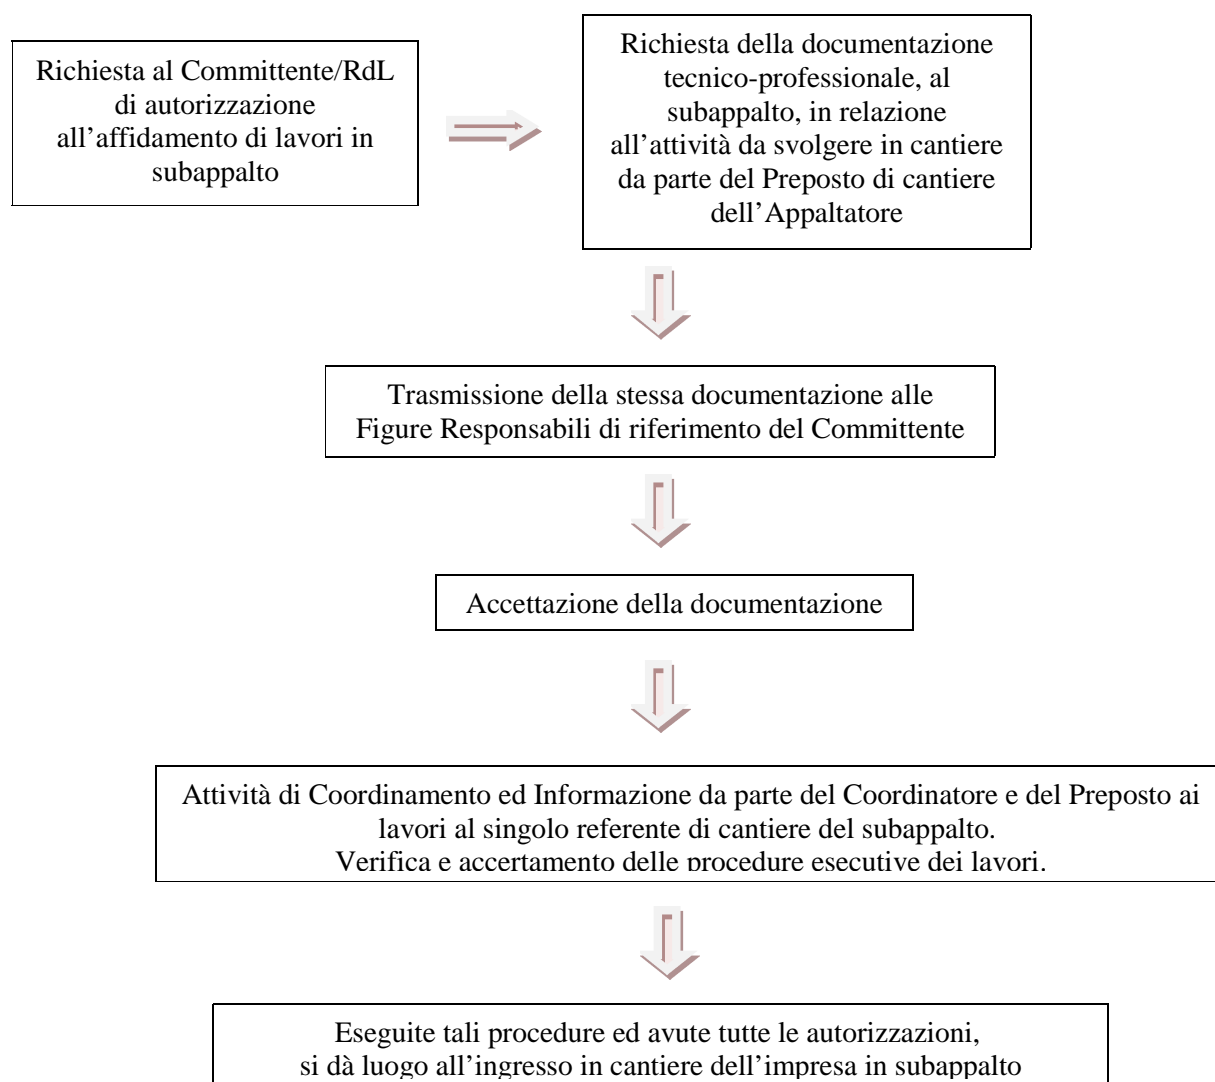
Richiesta al Committente/RdL di autorizzazione all’affidamento di lavori in subappalto

Richiesta della documentazione tecnico-professionale, al subappalto, in relazione all’attività da svolgere in cantiere da parte del Preposto di cantiere dell’Appaltatore

Trasmissione della stessa documentazione alle Figure Responsabili di riferimento del Committente

Accettazione della documentazione

Attività di Coordinamento ed Informazione da parte del Coordinatore e del Preposto ai lavori al singolo referente di cantiere del subappalto.
Verifica e accertamento delle procedure esecutive dei lavori.

Eseguite tali procedure ed avute tutte le autorizzazioni, si dà luogo all’ingresso in cantiere dell’impresa in subappalto